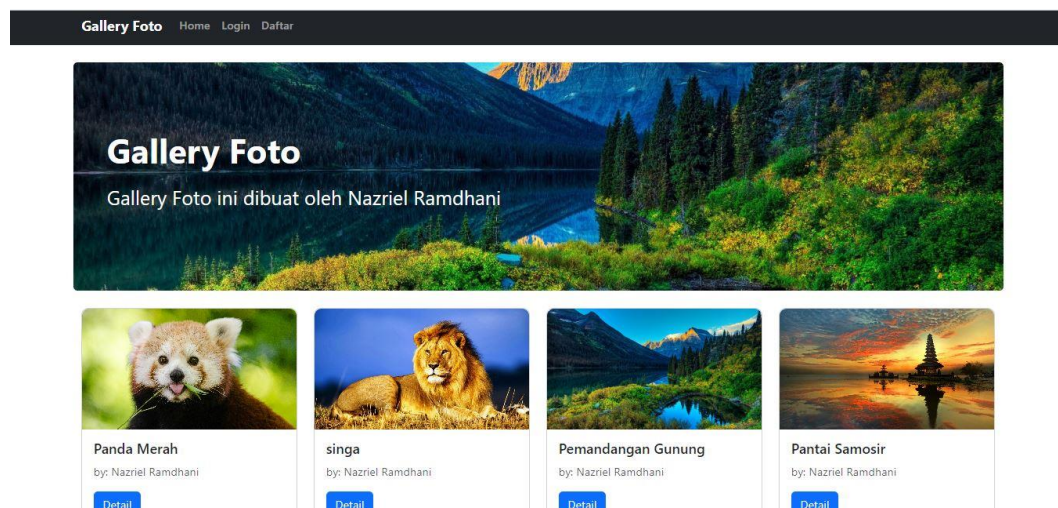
Gallery Foto Home Login Daftar

Gallery Foto

Gallery Foto ini dibuat oleh Nazriel Ramdhani

Panda Merah
by: Nazriel Ramdhani
Detail

singa
by: Nazriel Ramdhani
Detail

Pemandangan Gunung
by: Nazriel Ramdhani
Detail

Pantai Samosir
by: Nazriel Ramdhani
Detail